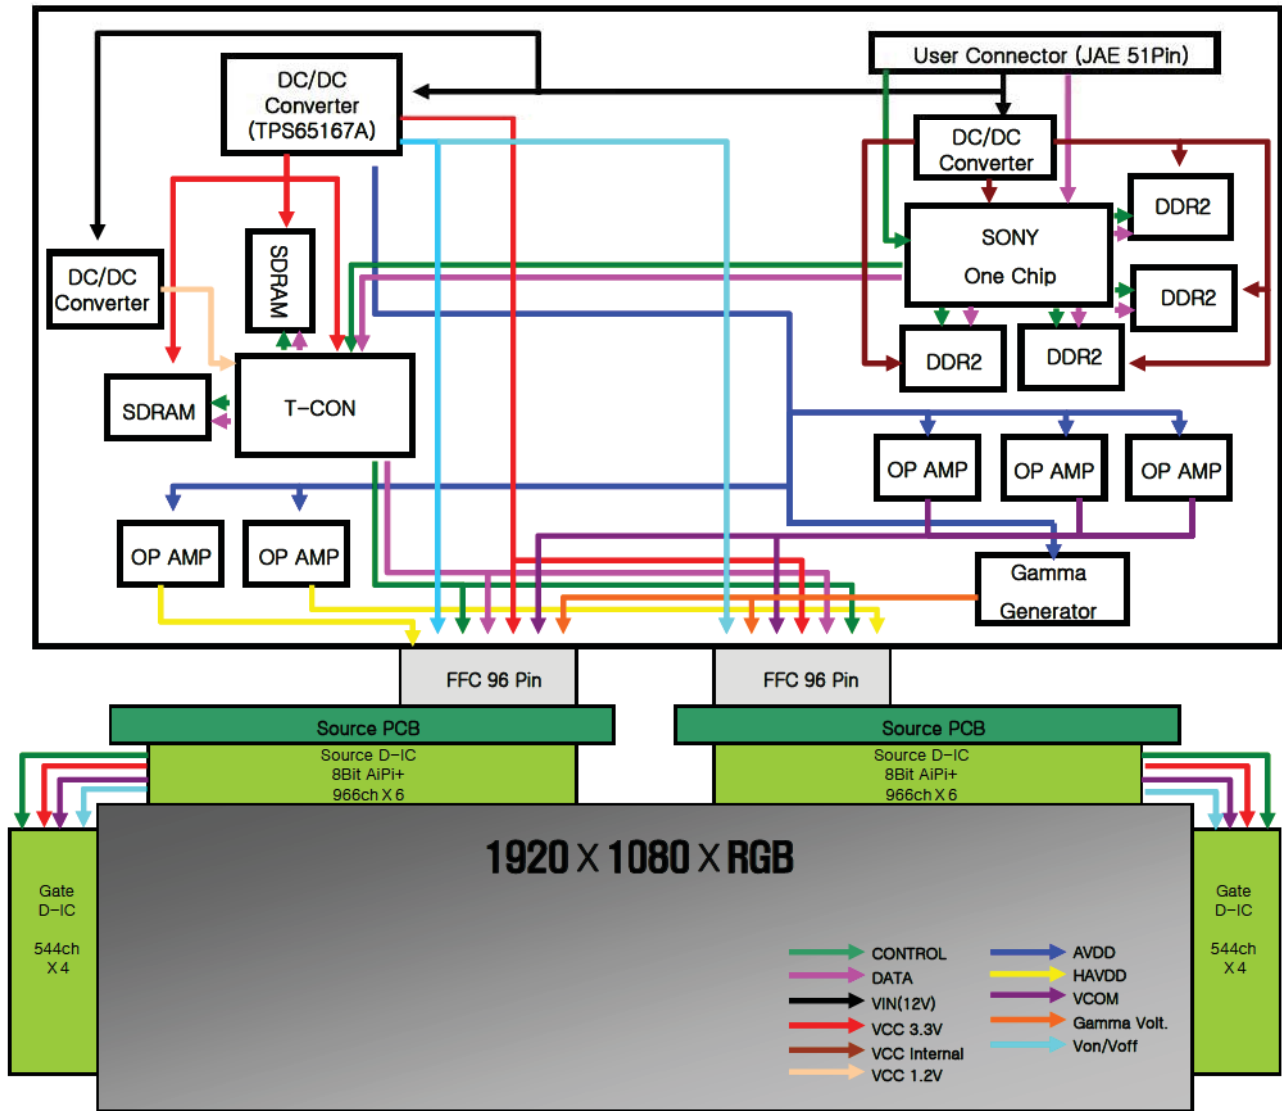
DC/DC Converter (TPS65167A)

User Connector (JAE 51Pin)

DC/DC Converter

DDR2

SONY One Chip

DDR2

DDR2

DDR2

SDRAM

DC/DC Converter

SDRAM

T-CON

OP AMP

OP AMP

OP AMP

OP AMP

OP AMP

Gamma Generator

FFC 96 Pin

FFC 96 Pin

Source PCB

Source PCB

Source D-IC 8Bit AiPi+ 966ch X 6

Source D-IC 8Bit AiPi+ 966ch X 6

Gate D-IC 544ch X 4

Gate D-IC 544ch X 4

1920 X 1080 X RGB

CONTROL
DATA
VIN(12V)
VCC 3.3V
VCC Internal
VCC 1.2V

AVDD
HAVDD
VCOM
Gamma Volt.
Von/Voff